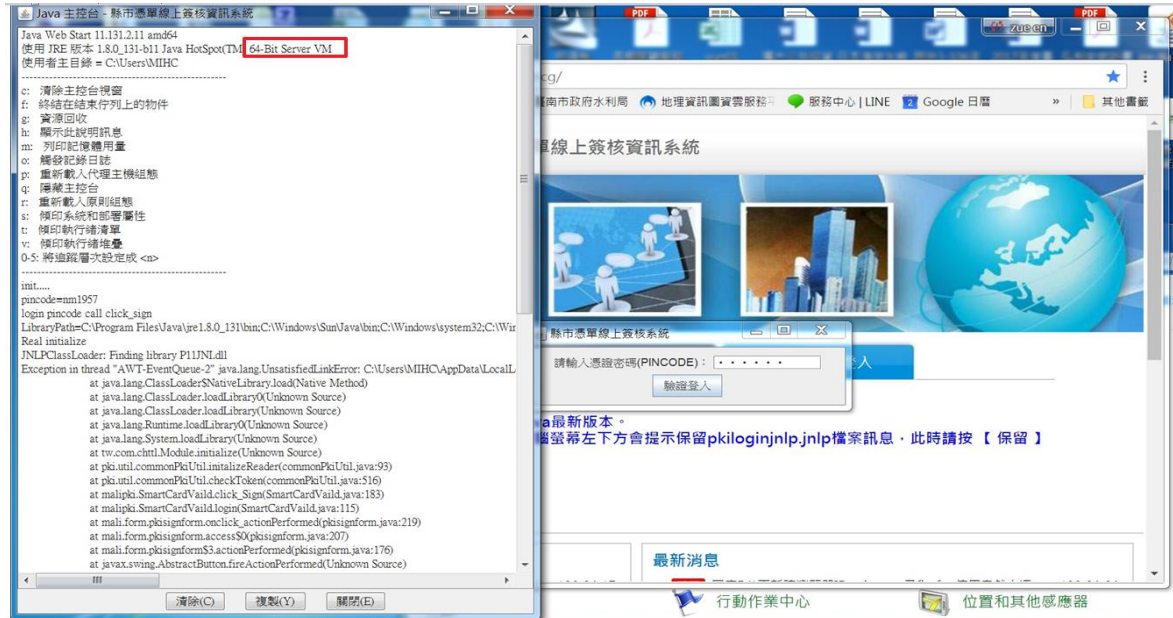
Java 主控台 - 縣市憑單線上簽核資訊系統

Java Web Start 11.131.2.11 amd64
使用 JRE 版本 1.8.0_131-b11 Java HotSpot(TM) 64-Bit Server VM
使用者主目錄 = C:\Users\MIHC
----------------------------------------------------
c: 清除主控台視窗
f: 終結在結束佇列上的物件
g: 資源回收
h: 顯示此說明訊息
m: 列印記憶體用量
o: 觸發記錄日誌
p: 重新載入代理主機組態
q: 隱藏主控台
r: 重新載入原則組態
s: 傾印系統和部署屬性
t: 傾印執行緒清單
v: 傾印執行緒堆疊
0-5: 將追蹤層次設定成 <n>
----------------------------------------------------
init.....
pincode=nm1957
login pincode call click_sign
LibraryPath=C:\Program Files\Java\jre1.8.0_131\bin;C:\Windows\Sun\Java\bin;C:\Windows\system32;C:\Wir
Real initialize
JNLPClassLoader: Finding library P11JNI.dll
Exception in thread "AWT-EventQueue-2" java.lang.UnsatisfiedLinkError: C:\Users\MIHC\AppData\LocalL
at java.lang.ClassLoader$NativeLibrary.load(Native Method)
at java.lang.ClassLoader.loadLibrary0(Unknown Source)
at java.lang.ClassLoader.loadLibrary(Unknown Source)
at java.lang.Runtime.loadLibrary0(Unknown Source)
at java.lang.System.loadLibrary(Unknown Source)
at tw.com.chttl.Module.initialize(Unknown Source)
at pki.util.commonPkiUtil.initalizeReader(commonPkiUtil.java:93)
at pki.util.commonPkiUtil.checkToken(commonPkiUtil.java:516)
at malipki.SmartCardVaild.click_Sign(SmartCardVaild.java:183)
at malipki.SmartCardVaild.login(SmartCardVaild.java:115)
at mali.form.pkisignform.onclick_actionPerformed(pkisignform.java:219)
at mali.form.pkisignform.access$0(pkisignform.java:207)
at mali.form.pkisignform$3.actionPerformed(pkisignform.java:176)
at javax.swing.AbstractButton.fireActionPerformed(Unknown Source)

清除(C) 複製(Y) 關閉(E)

PDF PDF zue cn
cg/
南市政府水利局 地理資訊圖資雲服務平 服務中心 | LINE Google 日曆 » 其他書籤
單線上簽核資訊系統

縣市憑單線上簽核系統
請輸入憑證密碼(PINCODE): ••••••
驗證登入
入
a最新版本。
幕左下方會提示保留pkiloginjnlp.jnlp檔案訊息，此時請按 【 保留 】
最新消息
行動作業中心
位置和其他感應器